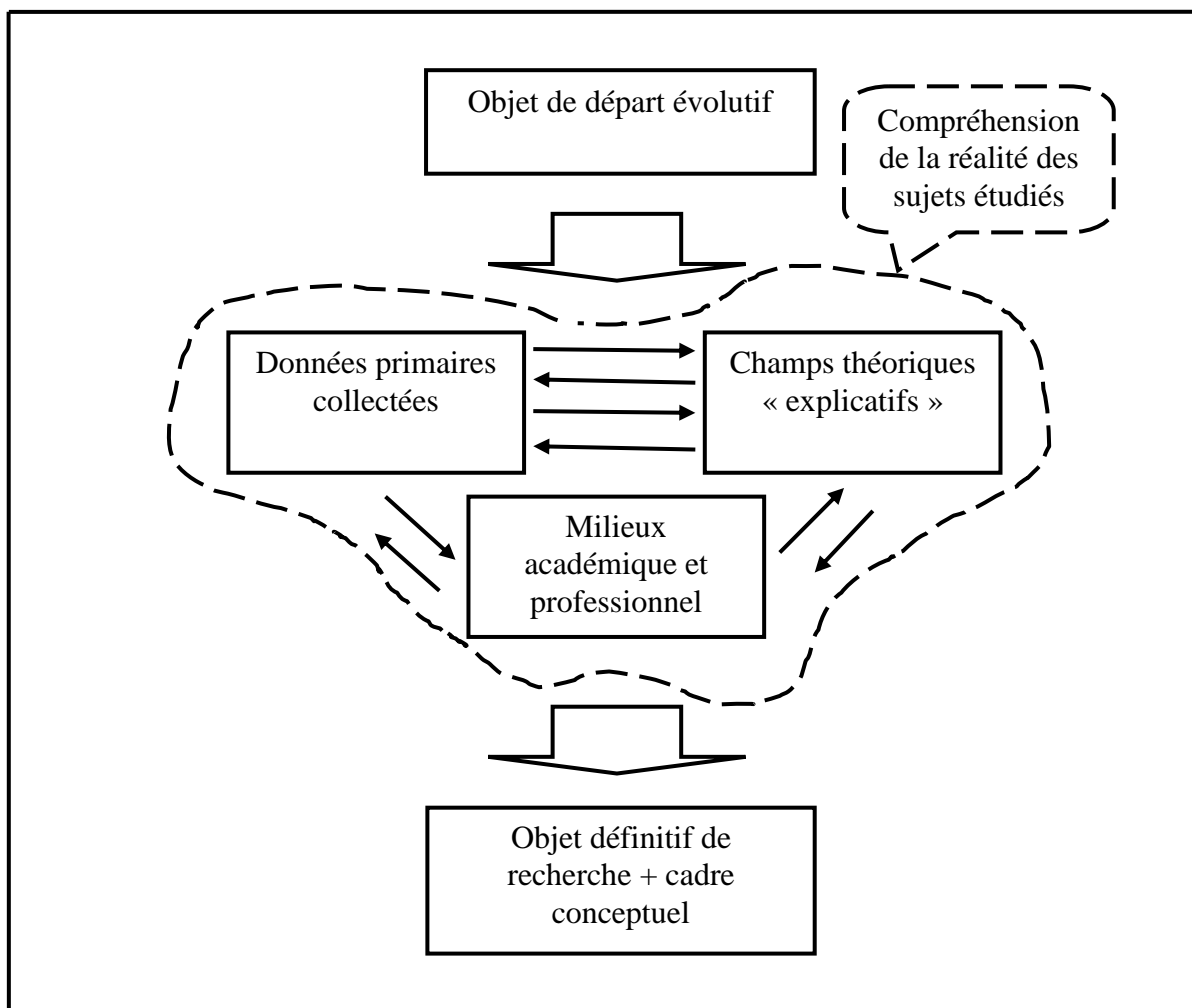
Objet de départ évolutif

Compréhension de la réalité des sujets étudiés

Données primaires collectées

Champs théoriques « explicatifs »

Milieux académique et professionnel

Objet définitif de recherche + cadre conceptuel